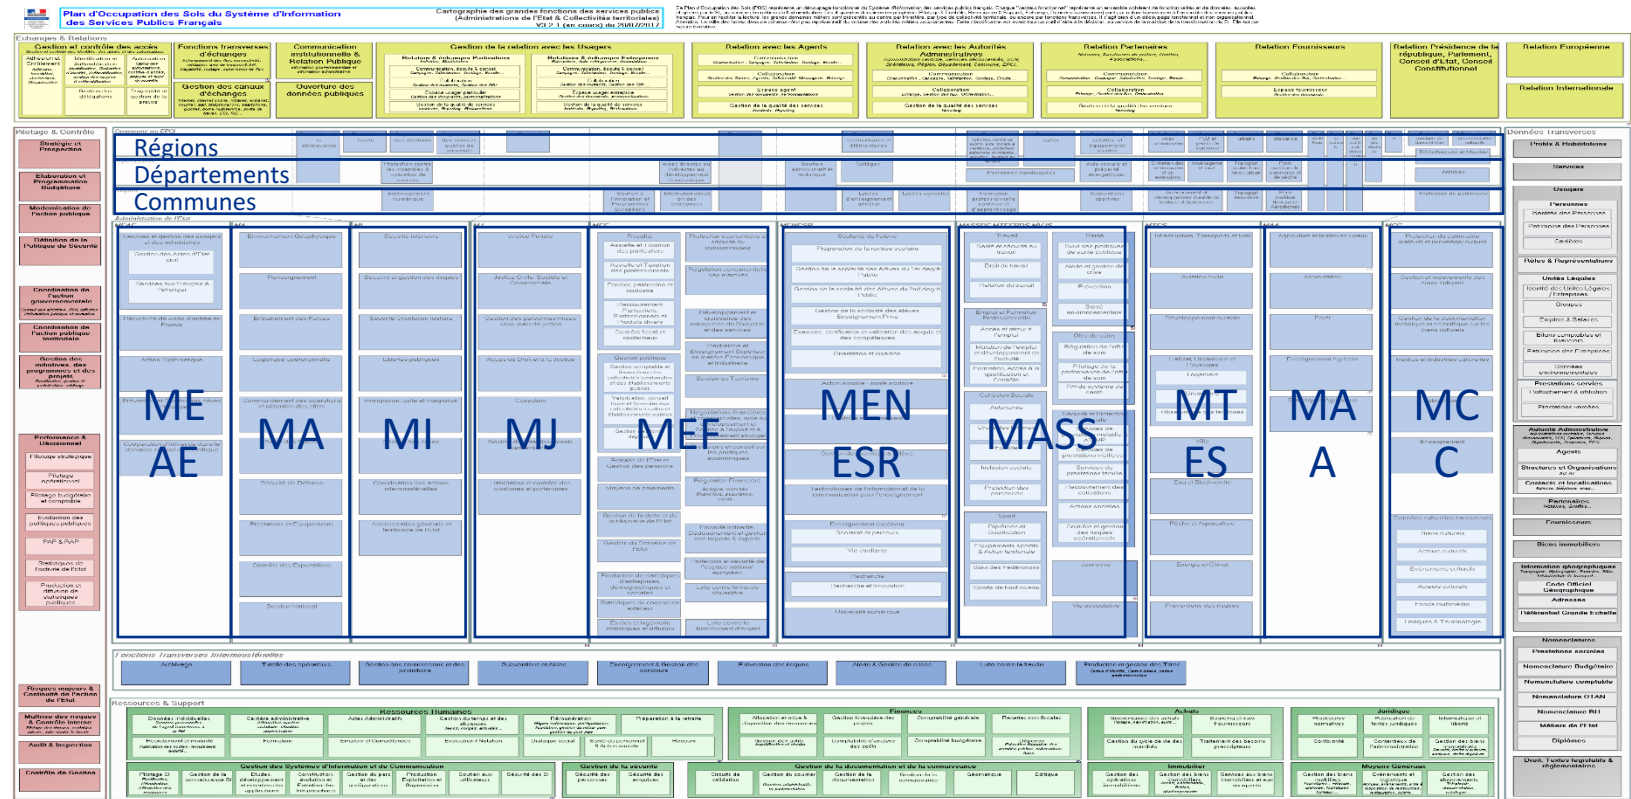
Plan d'Occupation des Sols du Système d'Information des Services Publics Français

Cartographie des grandes fonctions des services publics (Administrations de l'Etat & Collectivités territoriales)

Echanges & Relations

Gestion et contrôle des accès

Fonctions transverses d'échanges

Communication institutionnelle & Relation Publique

Gestion de la relation avec les Usagers

Relation avec les Agents

Relation avec les Autorités Administratives

Relation Partenaires

Relation Fournisseurs

Relation Présidence de la république, Parlement, Conseil d'Etat, Conseil Constitutionnel

Relation Européenne

Relation Internationale

Gestion des canaux d'échanges

Ouverture des données publiques

Pilotage & Contrôle

Stratégie et Prospective

Elaboration et Programmation Budgétaire

Modernisation de l'action publique

Définition de la Politique de Sécurité

Coordination de l'action gouvernementale

Coordination de l'action publique territoriale

Gestion des missions, des programmes et des projets

Performance & Décisionnel

Pilotage stratégique

Pilotage opérationnel

Pilotage budgétaire et comptable

Evaluation des politiques publiques

PAP & RAP

Statistiques de l'activité de l'Etat

Production et diffusion de statistiques publiques

Risques majeurs & Continuité de l'action de l'Etat

Maîtrise des risques & Contrôle interne

Audit & Inspection

Contrôle de Gestion

Régions

Départements

Communes

Administration de l'Etat

ME AE

MA

MI

MJ

MEF

MEN ESR

MASS

MT ES

MA A

MC C

Fonctions Transverses Intermédiaires

Ressources & Support

Ressources Humaines

Finances

Achats

Juridique

Gestion des Systèmes d'Information et de Communication

Gestion de la sécurité

Gestion de la documentation et de la connaissance

Immobilier

Moyens Généraux

Données Transverses

Profils & Habilitations

Services

Usagers

Personnes

Référentiel Unités Légales

Agents

Structures et Organisations

Contacts et localisations

Partenaires

Fournisseurs

Biens immobiliers

Information géographique

Code Officiel Géographique

Adresses

Référentiel Grande Echelle

Nomenclatures

Prestations sociales

Nomenclature Budgétaire

Nomenclature comptable

Nomenclature OTAN

Nomenclature RH

Métiers de l'Etat

Diplômes

Droit, Textes législatifs & réglementaires